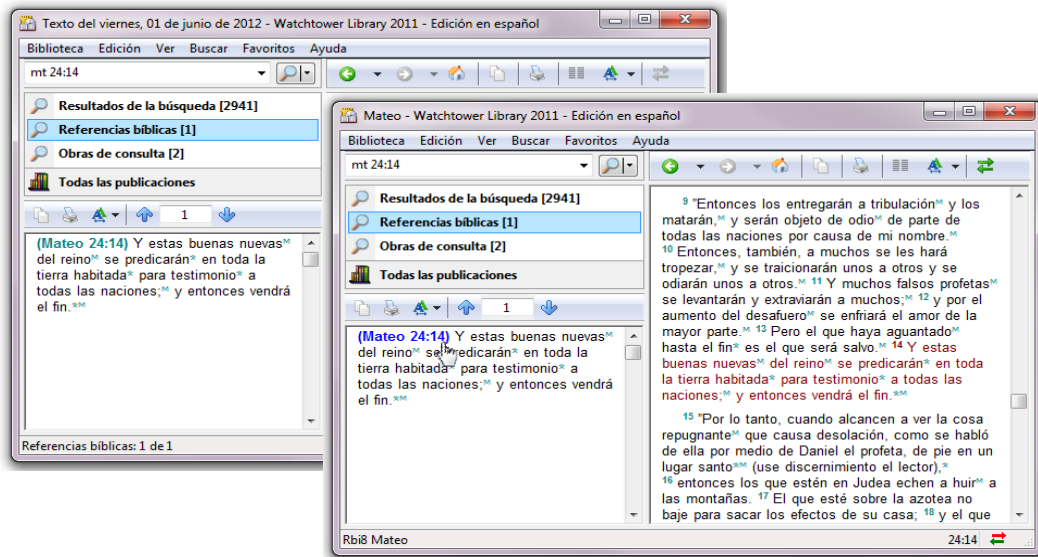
Texto del viernes, 01 de junio de 2012 - Watchtower Library 2011 - Edición en español

Biblioteca Edición Ver Buscar Favoritos Ayuda

mt 24:14

Resultados de la búsqueda [2941]
Referencias bíblicas [1]
Obras de consulta [2]
Todas las publicaciones

1

(Mateo 24:14) Y estas buenas nuevas$^{M}$ del reino$^{M}$ se predicarán* en toda la tierra habitada* para testimonio* a todas las naciones;$^{M}$ y entonces vendrá el fin.*$^{M}$

Referencias bíblicas: 1 de 1

Mateo - Watchtower Library 2011 - Edición en español

Biblioteca Edición Ver Buscar Favoritos Ayuda

mt 24:14

Resultados de la búsqueda [2941]
Referencias bíblicas [1]
Obras de consulta [2]
Todas las publicaciones

1

(Mateo 24:14) Y estas buenas nuevas$^{M}$ del reino$^{M}$ se predicarán* en toda la tierra habitada* para testimonio* a todas las naciones;$^{M}$ y entonces vendrá el fin.*$^{M}$

$^{9}$ "Entonces los entregarán a tribulación$^{M}$ y los matarán,$^{M}$ y serán objeto de odio$^{M}$ de parte de todas las naciones por causa de mi nombre.$^{M}$ $^{10}$ Entonces, también, a muchos se les hará tropezar,$^{M}$ y se traicionarán unos a otros y se odiarán unos a otros.$^{M}$ $^{11}$ Y muchos falsos profetas$^{M}$ se levantarán y extraviarán a muchos;$^{M}$ $^{12}$ y por el aumento del desafuero$^{M}$ se enfriará el amor de la mayor parte.$^{M}$ $^{13}$ Pero el que haya aguantado$^{M}$ hasta el fin* es el que será salvo.$^{M}$ $^{14}$ Y estas buenas nuevas$^{M}$ del reino$^{M}$ se predicarán* en toda la tierra habitada* para testimonio* a todas las naciones;$^{M}$ y entonces vendrá el fin.*$^{M}$

$^{15}$ "Por lo tanto, cuando alcancen a ver la cosa repugnante$^{M}$ que causa desolación, como se habló de ella por medio de Daniel el profeta, de pie en un lugar santo*$^{M}$ (use discernimiento el lector),* $^{16}$ entonces los que estén en Judea echen a huir$^{M}$ a las montañas. $^{17}$ El que esté sobre la azotea no baje para sacar los efectos de su casa; $^{18}$ y el que

Rbi8 Mateo 24:14